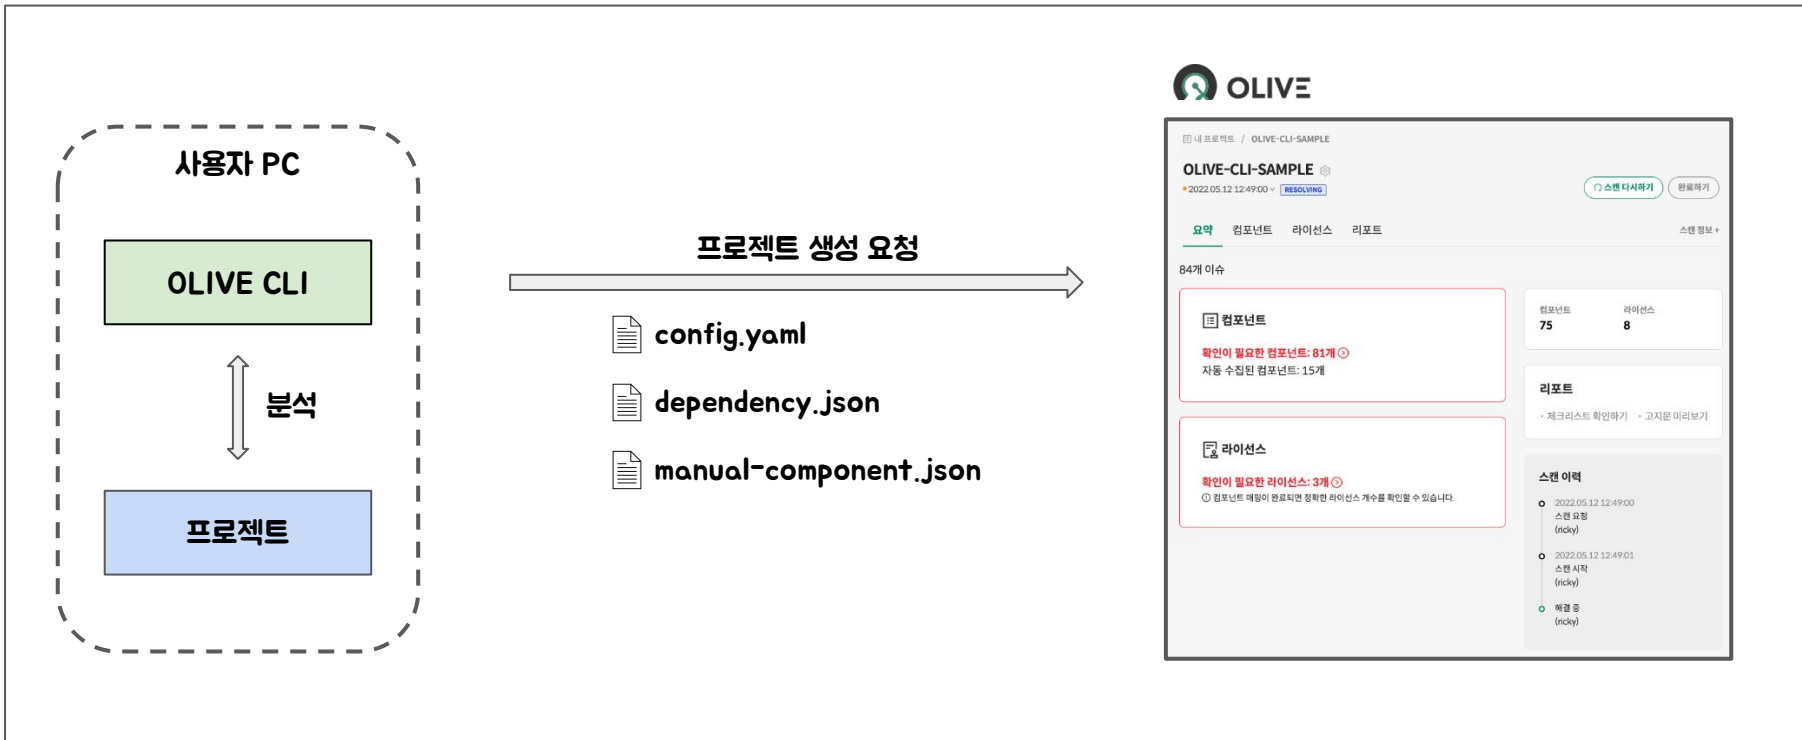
사용자 PC

OLIVE CLI

분석

프로젝트

프로젝트 생성 요청

config.yaml

dependency.json

manual-component.json

OLIVE

내 프로젝트 / OLIVE-CLI-SAMPLE

OLIVE-CLI-SAMPLE

2022.05.12 12:49:00 RESOLVING

스캔 다시하기 완료하기

요약 컴포넌트 라이선스 리포트

스캔 정보 +

84개 이슈

컴포넌트

확인이 필요한 컴포넌트: 81개

자동 수집된 컴포넌트: 15개

라이선스

확인이 필요한 라이선스: 3개

컴포넌트 매핑이 완료되면 정확한 라이선스 개수를 확인할 수 있습니다.

컴포넌트 75

라이선스 8

리포트

체크리스트 확인하기 고지문 미리보기

스캔 이력

2022.05.12 12:49:00
스캔 요청
(ricky)

2022.05.12 12:49:01
스캔 시작
(ricky)

해결 중
(ricky)